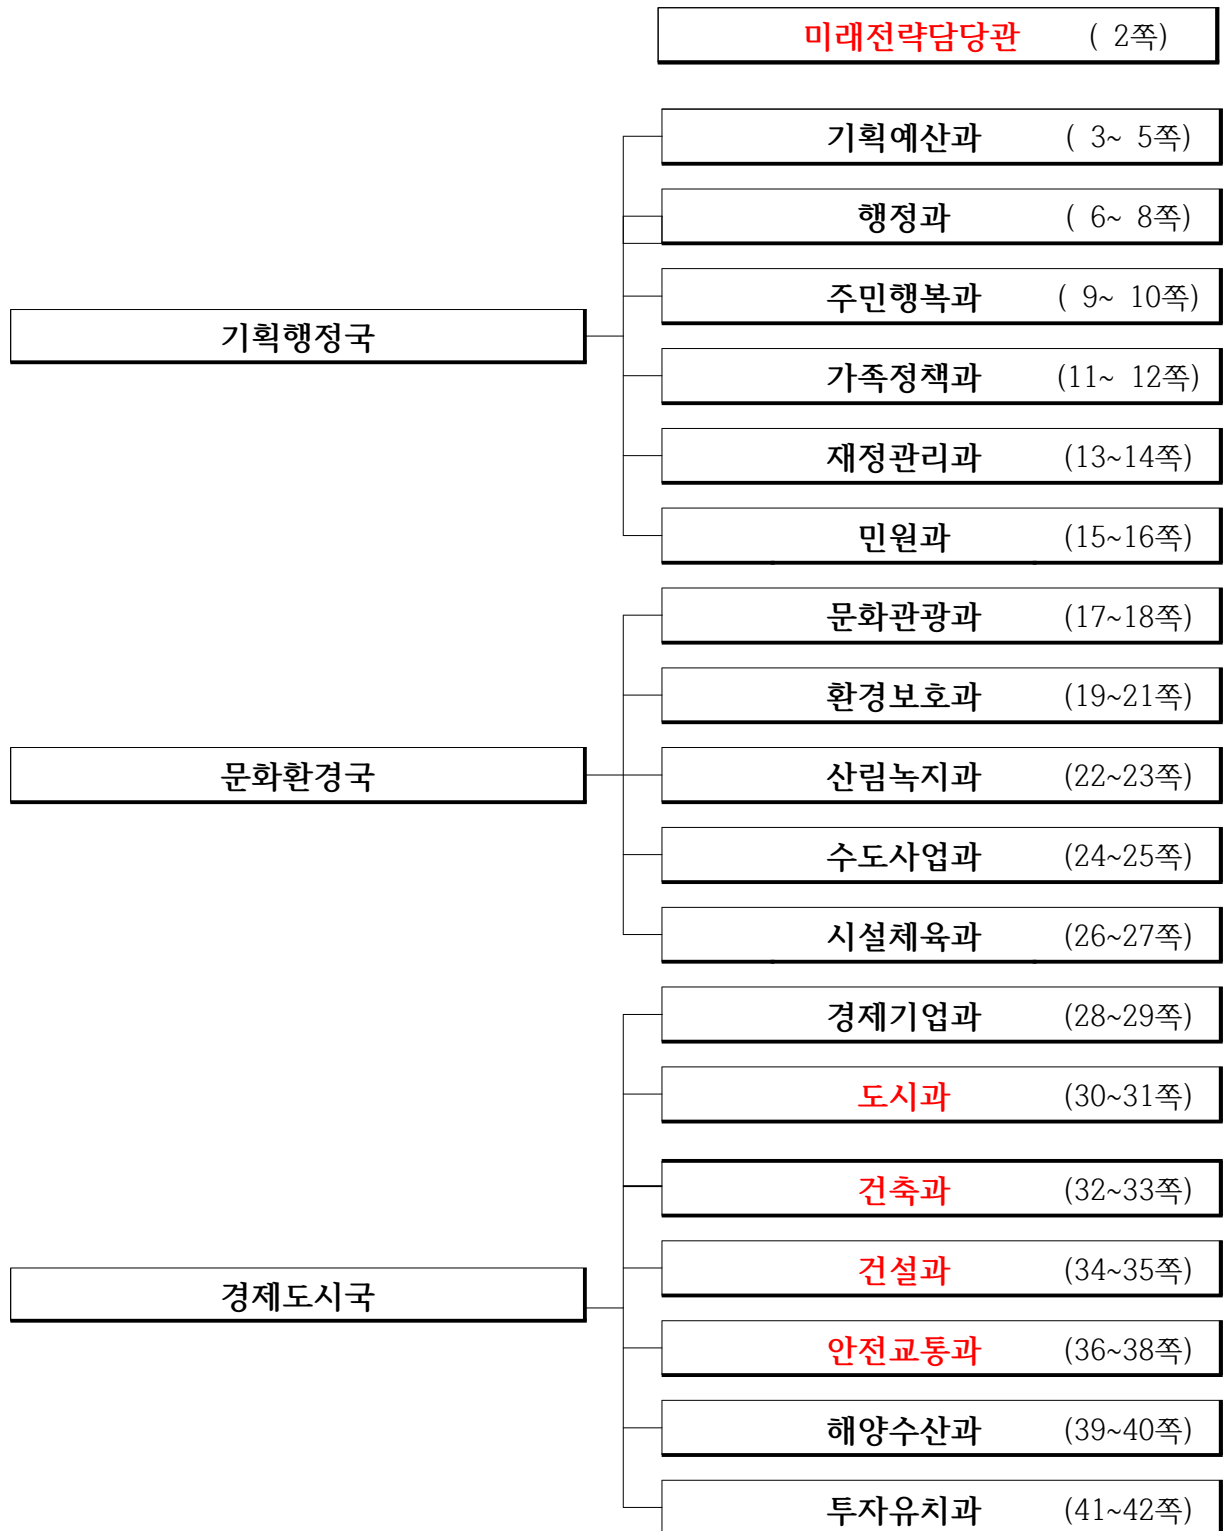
미래전략담당관 ( 2쪽)

기획행정국

기획예산과 ( 3~ 5쪽)

행정과 ( 6~ 8쪽)

주민행복과 ( 9~ 10쪽)

가족정책과 (11~ 12쪽)

재정관리과 (13~14쪽)

민원과 (15~16쪽)

문화환경국

문화관광과 (17~18쪽)

환경보호과 (19~21쪽)

산림녹지과 (22~23쪽)

수도사업과 (24~25쪽)

시설체육과 (26~27쪽)

경제도시국

경제기업과 (28~29쪽)

도시과 (30~31쪽)

건축과 (32~33쪽)

건설과 (34~35쪽)

안전교통과 (36~38쪽)

해양수산과 (39~40쪽)

투자유치과 (41~42쪽)